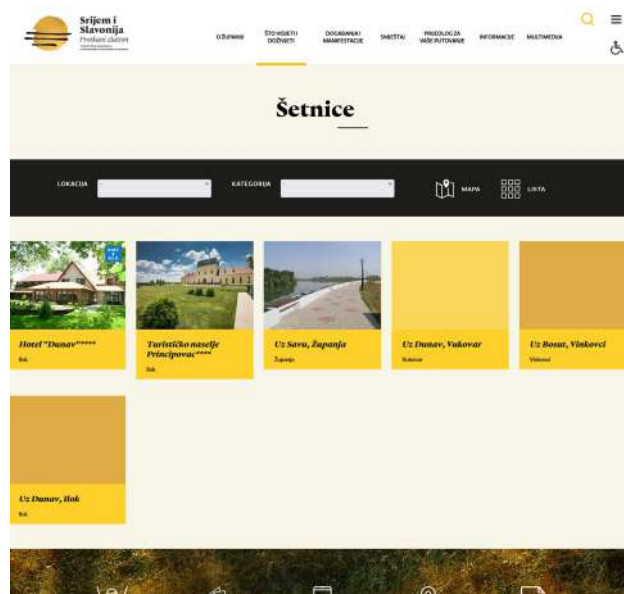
Srijem i Slavonija
Prostrani zlatovi
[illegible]

OŽUJAK
ŠTO VIDJETI I DOŽIVJETI
DOGAĐANJA I MANIFESTACIJE
SMJEŠTAJ
PRIJEDLOG ZA VAŠE PUTOVANJE
INFORMACIJE
MULTIMEDIJA

Šetnice

LOKACIJA
KATEGORIJA
MAPA
LISTA

Hotel "Dunav"*****
Ilok

Turističko naselje Principovac****
Ilok

Uz Savu, Županja
Županja

Uz Dunav, Vukovar
Vukovar

Uz Bosut, Vinkovci
Vinkovci

Uz Dunav, Ilok
Ilok